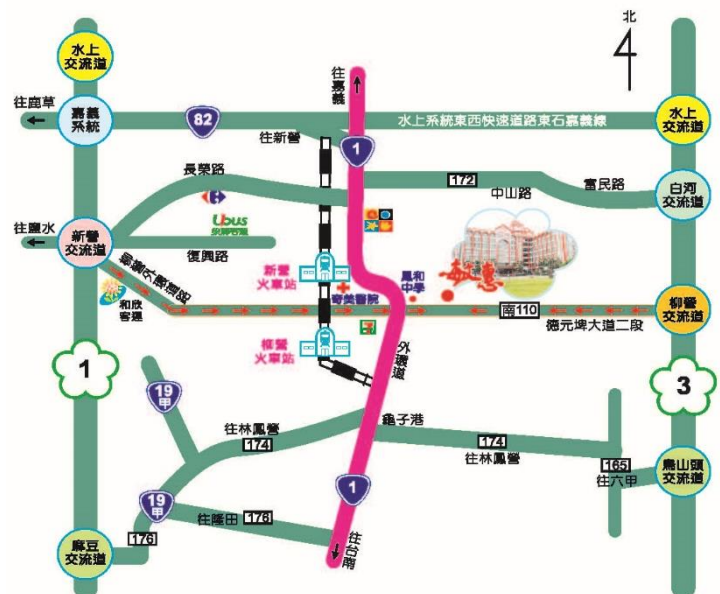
北

水上交流道

往鹿草

嘉義系統

82

往嘉義

水上系統東西快速道路東石嘉義線

水上交流道

往新營

1

長榮路

172

中山路

富民路

白河交流道

Ubus

往鹽水

新營交流道

復興路

新營火車站

鳳和中學

新營外環道

和欣客運

奇美醫院

南110

柳營交流道

德元埤大道二段

1

柳營火車站

外環道

3

19甲

往林鳳營

174

龜子港

174

往林鳳營

165

烏山頭交流道

往六甲

1

19甲

往隆田

176

176

麻豆交流道

往台南